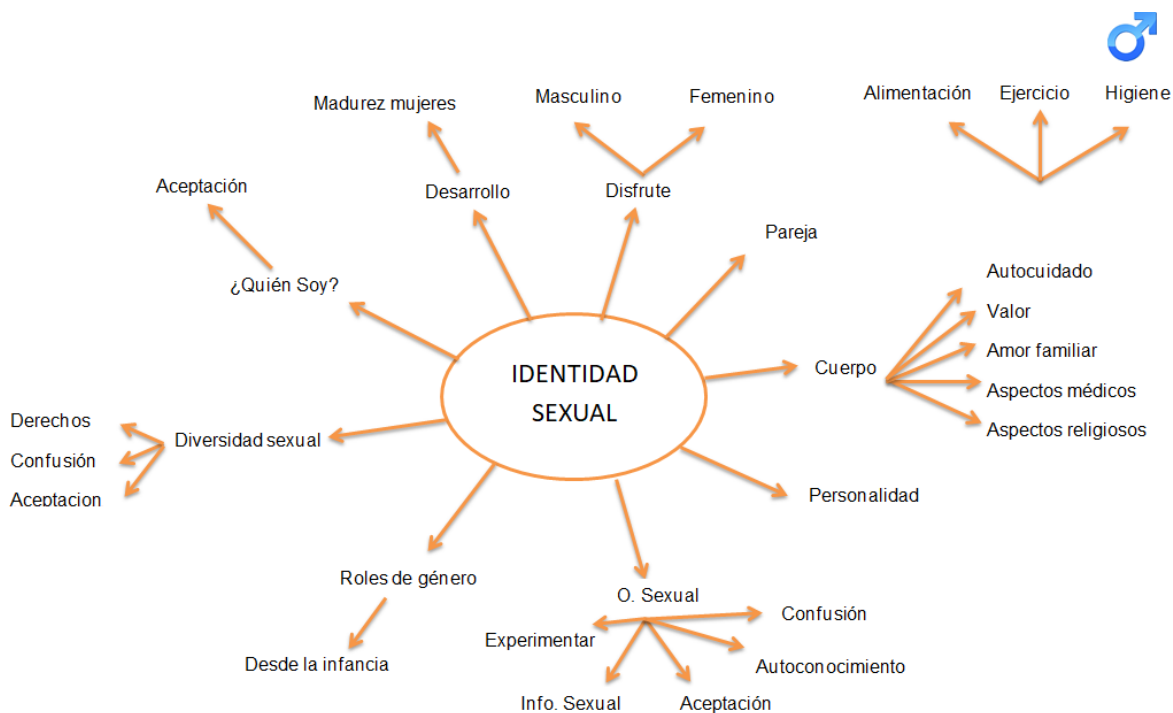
IDENTIDAD SEXUAL

¿Quién Soy?
Aceptación

Desarrollo
Madurez mujeres

Disfrute
Masculino
Femenino

Alimentación
Ejercicio
Higiene

Pareja

Cuerpo
Autocuidado
Valor
Amor familiar
Aspectos médicos
Aspectos religiosos

Personalidad

O. Sexual
Confusión
Experimentar
Autoconocimiento
Info. Sexual
Aceptación

Roles de género
Desde la infancia

Diversidad sexual
Derechos
Confusión
Aceptacion